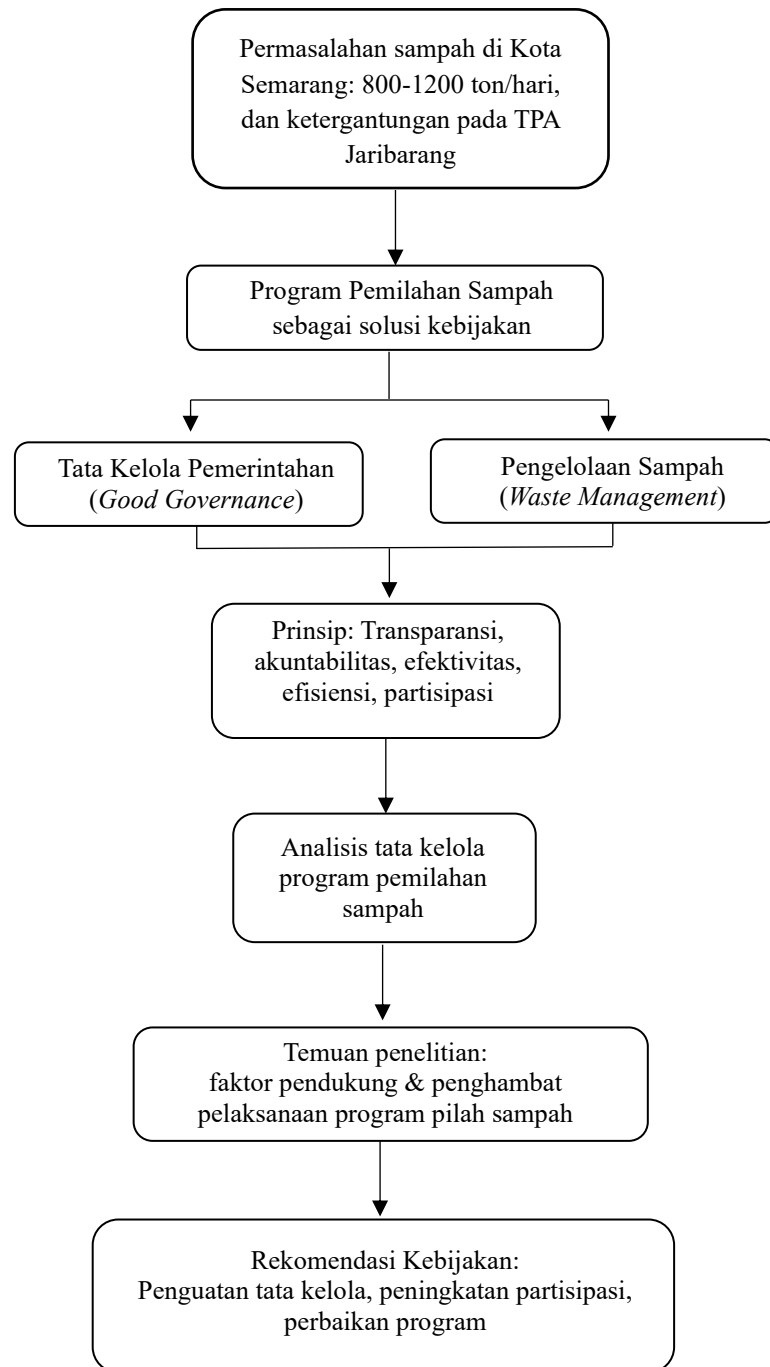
Permasalahan sampah di Kota Semarang: 800-1200 ton/hari, dan ketergantungan pada TPA Jaribarang

Program Pemilahan Sampah sebagai solusi kebijakan

Tata Kelola Pemerintahan (*Good Governance*)

Pengelolaan Sampah (*Waste Management*)

Prinsip: Transparansi, akuntabilitas, efektivitas, efisiensi, partisipasi

Analisis tata kelola program pemilahan sampah

Temuan penelitian: faktor pendukung & penghambat pelaksanaan program pilah sampah

Rekomendasi Kebijakan: Penguatan tata kelola, peningkatan partisipasi, perbaikan program